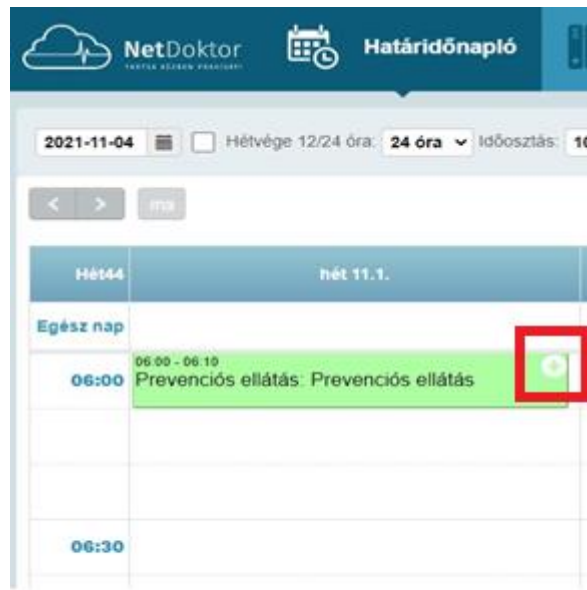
NetDoktor
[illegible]

Határidőnapló

2021-11-04 Hétvége 12/24 óra: 24 óra Időosztás: 1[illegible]

< > ma

| Hét44 | hét 11.1. |
|---|---|
| Egész nap | |
| 06:00 | 06:00 - 06:10 Prevenciós ellátás: Prevenciós ellátás |
| | |
| | |
| 06:30 | |